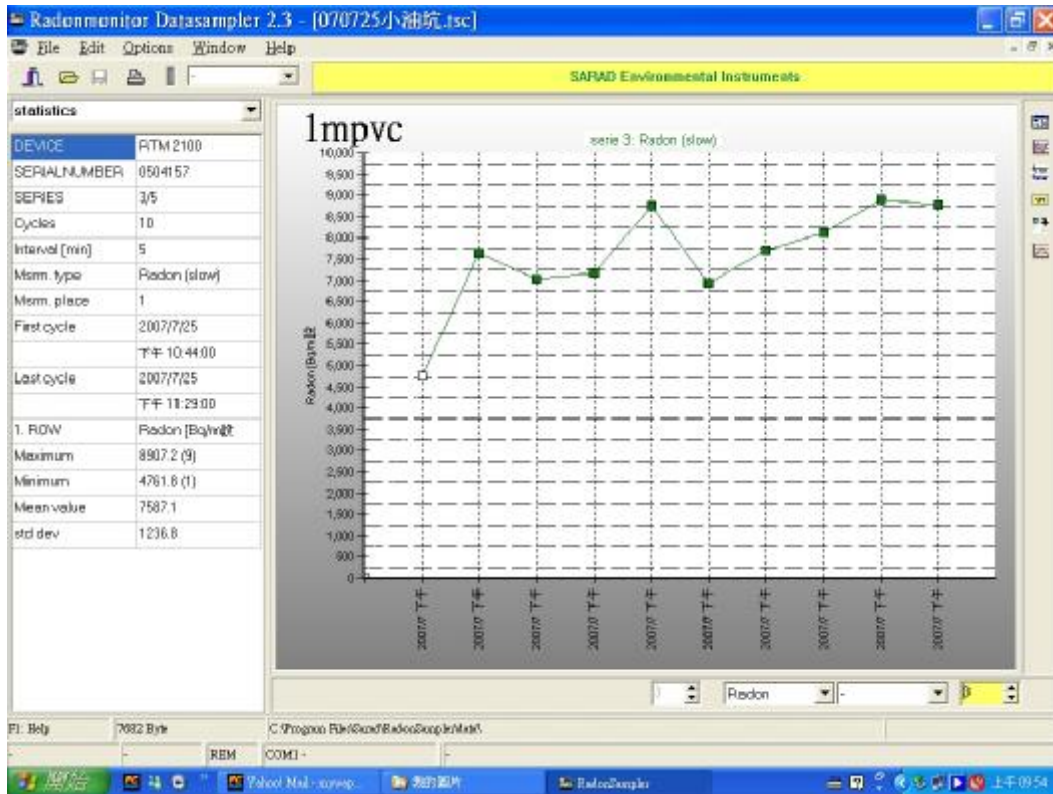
Radonmonitor Datasampler 2.3 - [070725小油坑.tsc]

File Edit Options Window Help

SARAD Environmental Instruments

statistics

| | |
|---|---|
| DEVICE | RTM 2100 |
| SERIALNUMBER | 0504157 |
| SERIES | 3/5 |
| Cycles | 10 |
| Interval [min] | 5 |
| Msmt. type | Radon (slow) |
| Msmt. place | 1 |
| First cycle | 2007/7/25 |
| | 下午 10:44:00 |
| Last cycle | 2007/7/25 |
| | 下午 11:29:00 |
| 1. ROW | Radon [Bq/m³] |
| Maximum | 8907.2 (9) |
| Minimum | 4761.8 (1) |
| Mean value | 7587.1 |
| std dev | 1236.8 |

1mpvc

serie 3: Radon (slow)

Radon [Bq/m³]

10,000
9,500
9,000
8,500
8,000
7,500
7,000
6,500
6,000
5,500
5,000
4,500
4,000
3,500
3,000
2,500
2,000
1,500
1,000
500
0

2007/7 下午
2007/7 下午
2007/7 下午
2007/7 下午
2007/7 下午
2007/7 下午
2007/7 下午
2007/7 下午
2007/7 下午
2007/7 下午

Radon

F1: Help 7682 Byte C:\Program Files\Sarad\RadonSampler\Mat\
REM COM1 -

開始 Yahoo! Mail - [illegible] 我的圖片 RadonSampler 上午 09:54